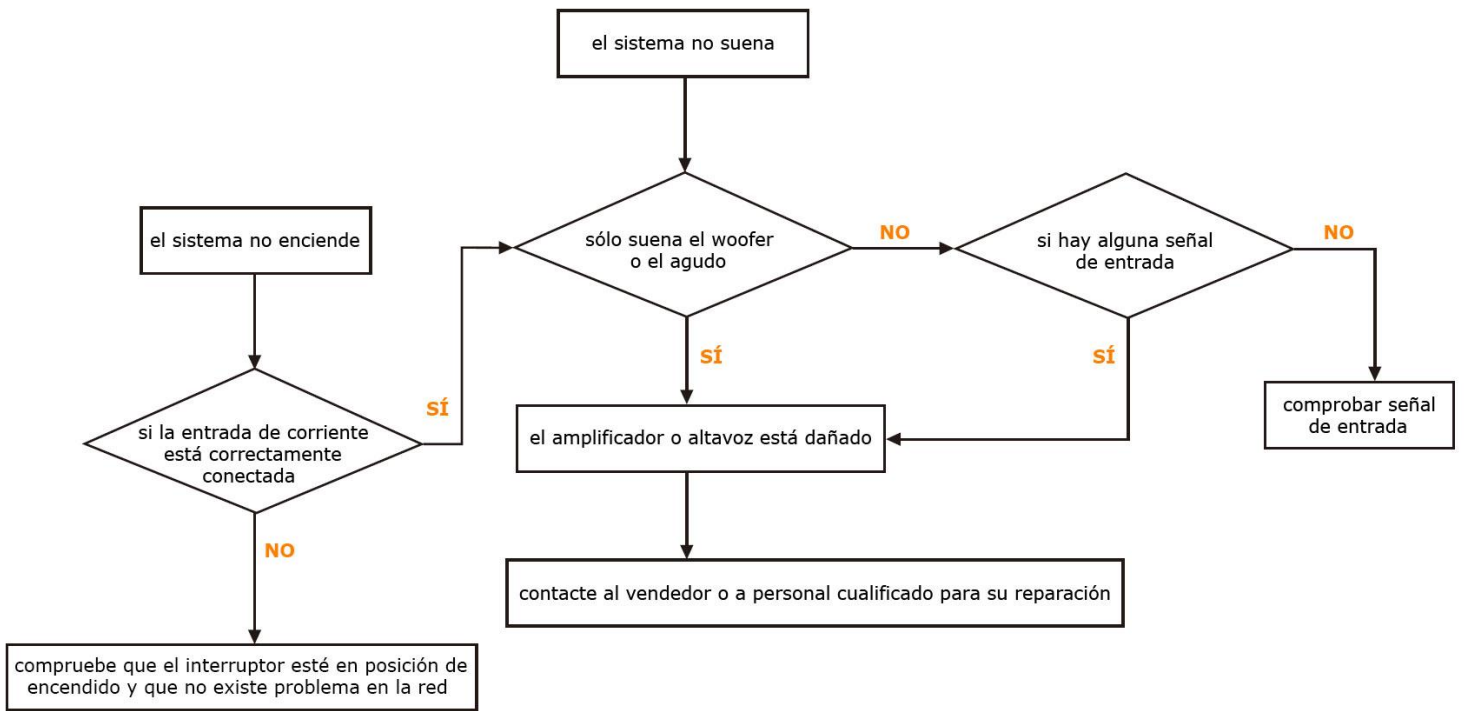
el sistema no suena

el sistema no enciende

sólo suena el woofer o el agudo

NO

si hay alguna señal de entrada

NO

SÍ

SÍ

SÍ

si la entrada de corriente está correctamente conectada

el amplificador o altavoz está dañado

comprobar señal de entrada

NO

contacte al vendedor o a personal cualificado para su reparación

compruebe que el interruptor esté en posición de encendido y que no existe problema en la red